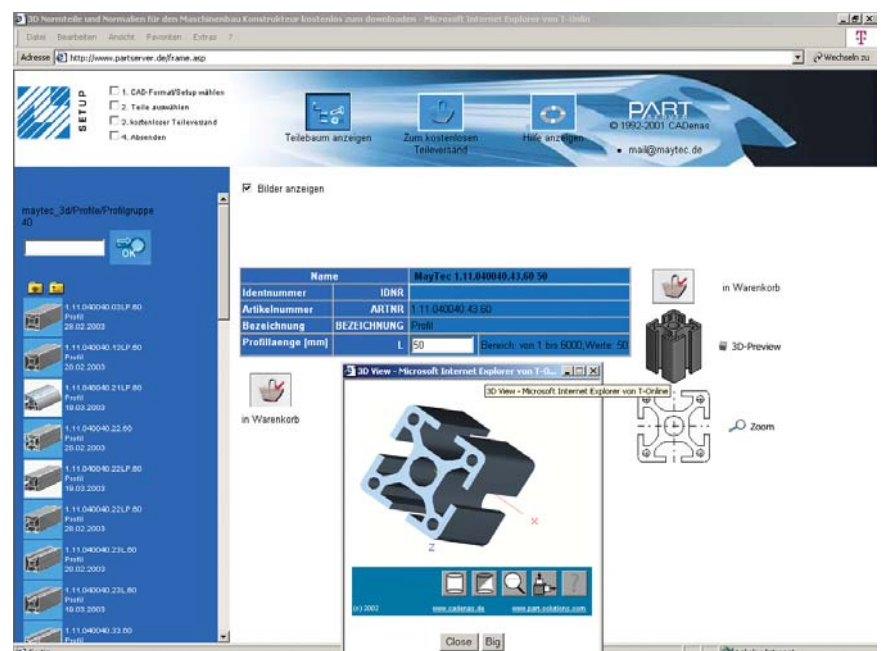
3D Normteile und Normalien für den Maschinenbau Konstrukteur kostenlos zum downloaden - Microsoft Internet Explorer von T-Online

Datei Bearbeiten Ansicht Favoriten Extras ?

Adresse http://www.partserver.de/frame.asp

Wechseln zu

SETUP

1. CAD-Format/Setup wählen
2. Teile auswählen
3. kostenloser Teileversand
4. Absenden

Teilebaum anzeigen

Zum kostenlosen Teileversand

Hilfe anzeigen

PART
© 1992-2001 CADenas
• mail@maytec.de

Bilder anzeigen

maytec_3d/Profile/Profilgruppe 40

OK

1.11.040040.03LP.60
Profil
28.02.2003

1.11.040040.13LP.60
Profil
20.02.2003

1.11.040040.21LP.60
Profil
19.03.2003

1.11.040040.22.60
Profil
28.02.2003

1.11.040040.22LP.60
Profil
19.03.2003

1.11.040040.22LP.60
Profil
28.02.2003

1.11.040040.23L.60
Profil
20.02.2003

1.11.040040.23L.60
Profil
19.03.2003

1.11.040040.33.60
Profil

| Name | | MayTec 1.11.040040.43.60 50 |
|---|---|---|
| Identnummer | IDNR | |
| Artikelnummer | ARTNR | 1.11.040040.43.60 |
| Bezeichnung | BEZEICHNUNG | Profil |
| Profillaenge [mm] | L | 50 Bereich: von 1 bis 6000,Weite: 50 |

in Warenkorb

3D View - Microsoft Internet Explorer von T-O...

3D View - Microsoft Internet Explorer von T-Online

z

x

(c) 2002 www.cadenas.de www.part.solutions.com

Close Big

in Warenkorb

3D-Preview

Zoom